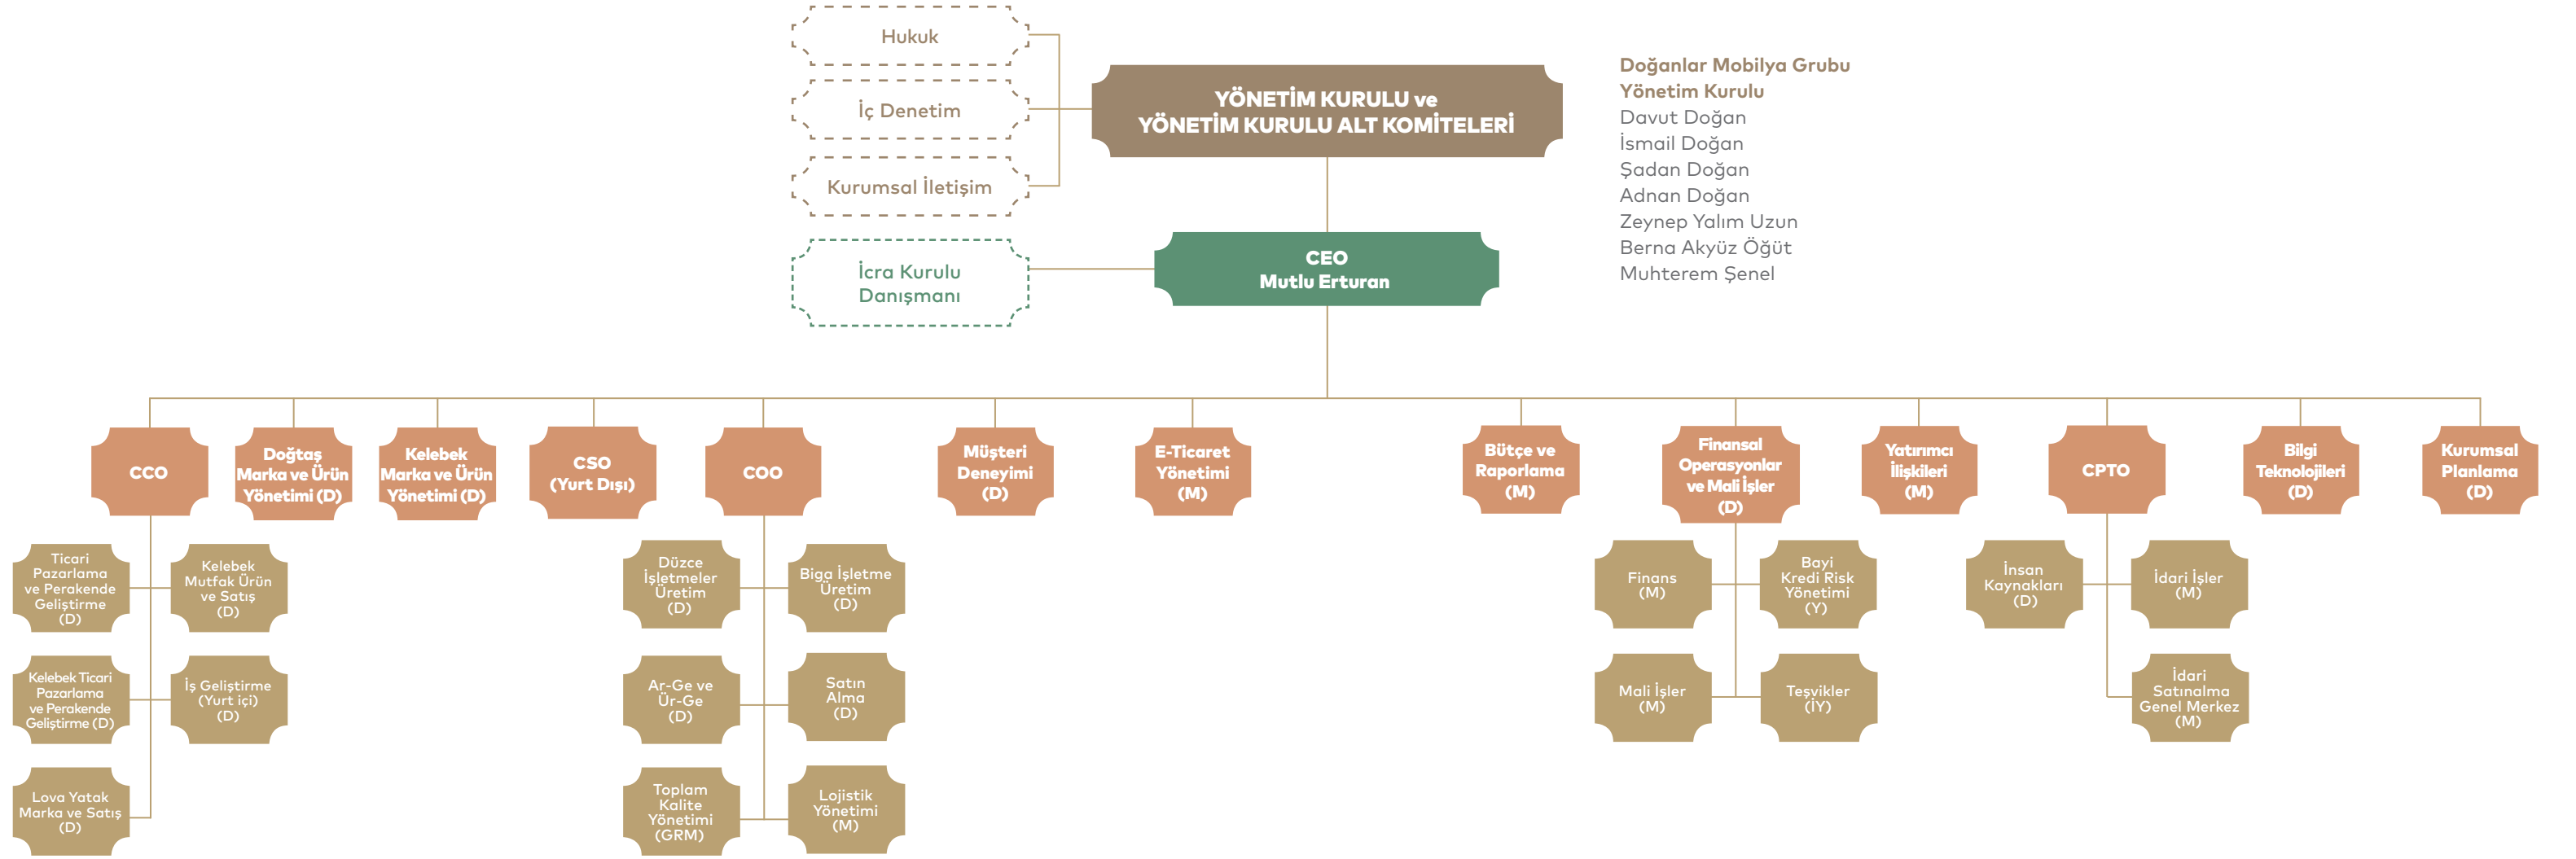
Hukuk

İç Denetim

Kurumsal İletişim

YÖNETİM KURULU ve YÖNETİM KURULU ALT KOMİTELERİ

Doğanlar Mobilya Grubu Yönetim Kurulu
Davut Doğan
İsmail Doğan
Şadan Doğan
Adnan Doğan
Zeynep Yalım Uzun
Berna Akyüz Öğüt
Muhterem Şenel

İcra Kurulu Danışmanı

CEO
Mutlu Erturan

CCO

Doğtaş Marka ve Ürün Yönetimi (D)

Kelebek Marka ve Ürün Yönetimi (D)

CSO (Yurt Dışı)

COO

Müşteri Deneyimi (D)

E-Ticaret Yönetimi (M)

Bütçe ve Raporlama (M)

Finansal Operasyonlar ve Mali İşler (D)

Yatırımcı İlişkileri (M)

CPTO

Bilgi Teknolojileri (D)

Kurumsal Planlama (D)

Ticari Pazarlama ve Perakende Geliştirme (D)

Kelebek Mutfak Ürün ve Satış (D)

Kelebek Ticari Pazarlama ve Perakende Geliştirme (D)

İş Geliştirme (Yurt içi) (D)

Lova Yatak Marka ve Satış (D)

Düzce İşletmeler Üretim (D)

Biga İşletme Üretim (D)

Ar-Ge ve Ür-Ge (D)

Satın Alma (D)

Toplam Kalite Yönetimi (GRM)

Lojistik Yönetimi (M)

Finans (M)

Bayi Kredi Risk Yönetimi (Y)

Mali İşler (M)

Teşvikler (İY)

İnsan Kaynakları (D)

İdari İşler (M)

İdari Satınalma Genel Merkez (M)